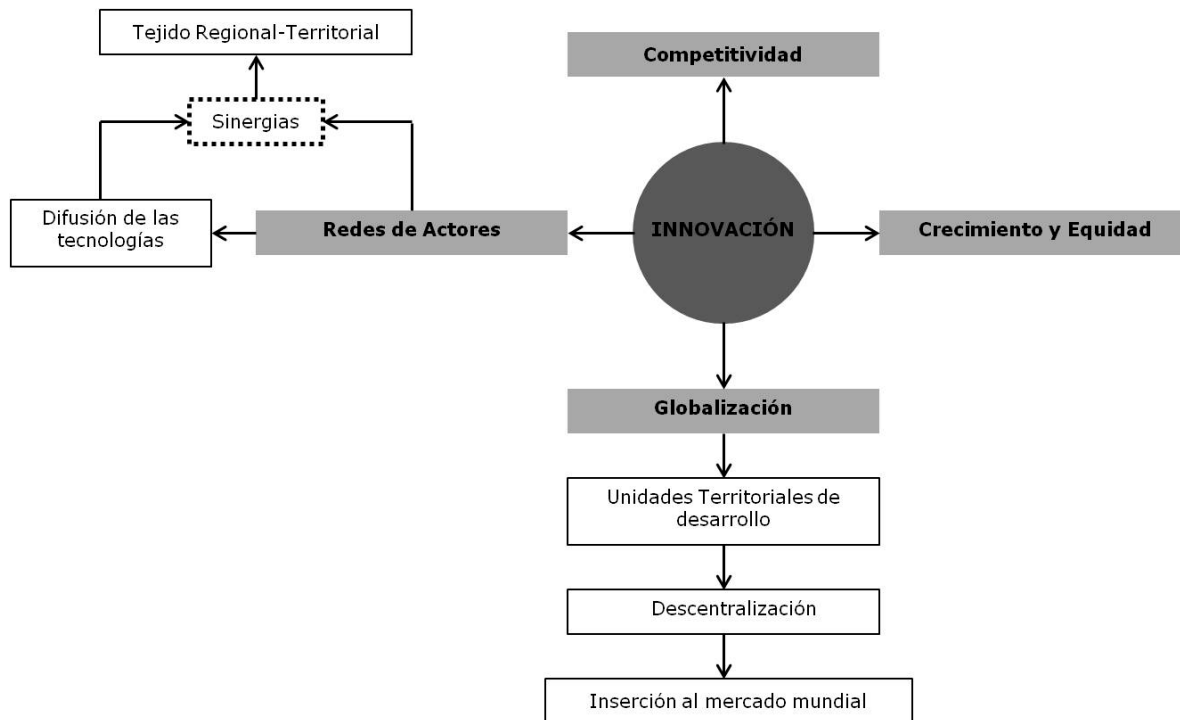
Tejido Regional-Territorial

Competitividad

Sinergias

Difusión de las tecnologías

Redes de Actores

INNOVACIÓN

Crecimiento y Equidad

Globalización

Unidades Territoriales de desarrollo

Descentralización

Inserción al mercado mundial